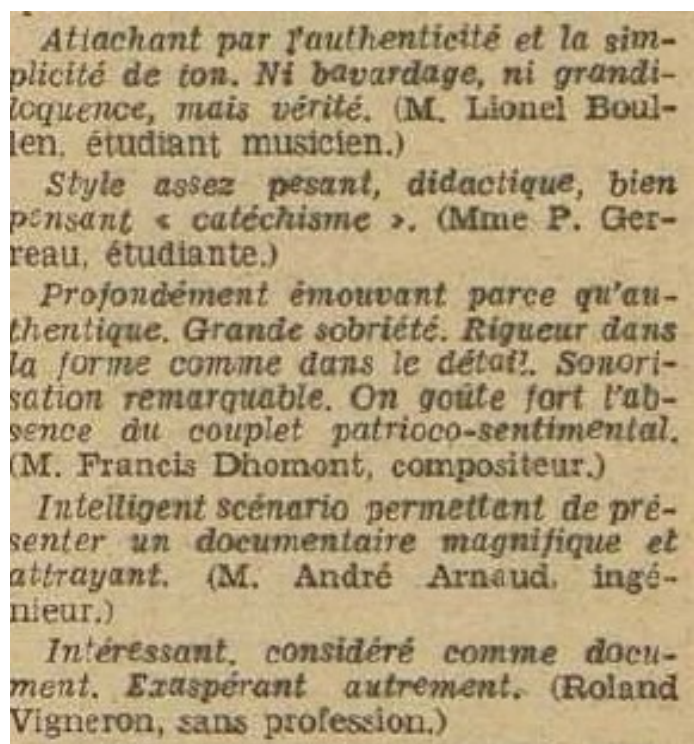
Attachant par l'authenticité et la simplicité de ton. Ni bavardage, ni grandiloquence, mais vérité. (M. Lionel Boullen, étudiant musicien.)

Style assez pesant, didactique, bien pensant « catéchisme ». (Mme P. Gerreau, étudiante.)

Profondément émouvant parce qu'authentique. Grande sobriété. Rigueur dans la forme comme dans le détail. Sonorisation remarquable. On goûte fort l'absence du couplet patrioco-sentimental. (M. Francis Dhomont, compositeur.)

Intelligent scénario permettant de présenter un documentaire magnifique et attrayant. (M. André Arnaud, ingénieur.)

Intéressant, considéré comme document. Exaspérant autrement. (Roland Vigneron, sans profession.)